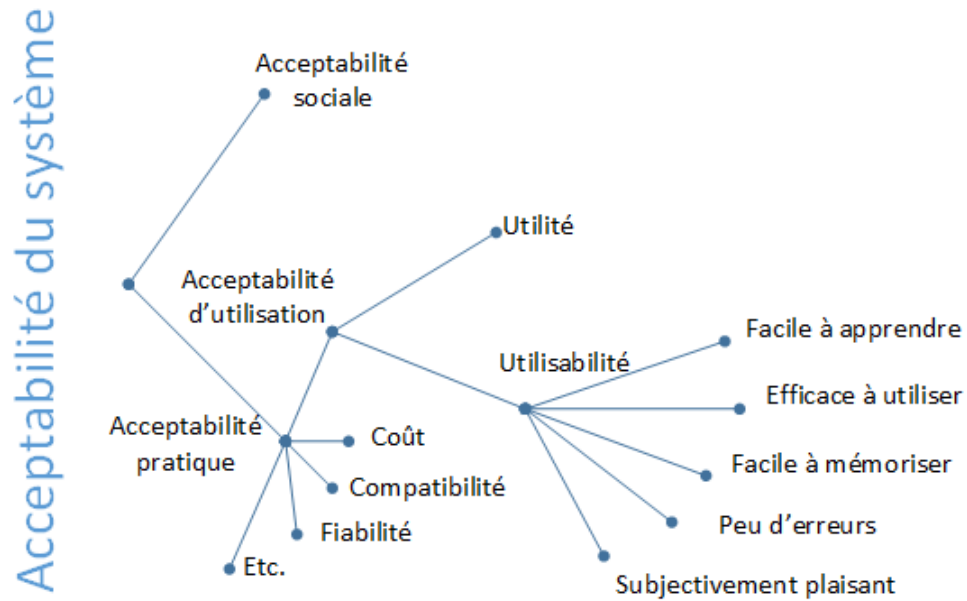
Acceptabilité du système

Acceptabilité sociale

Utilité

Acceptabilité d'utilisation

Facile à apprendre

Utilisabilité

Efficace à utiliser

Acceptabilité pratique

Coût

Facile à mémoriser

Compatibilité

Peu d'erreurs

Fiabilité

Etc.

Subjectivement plaisant